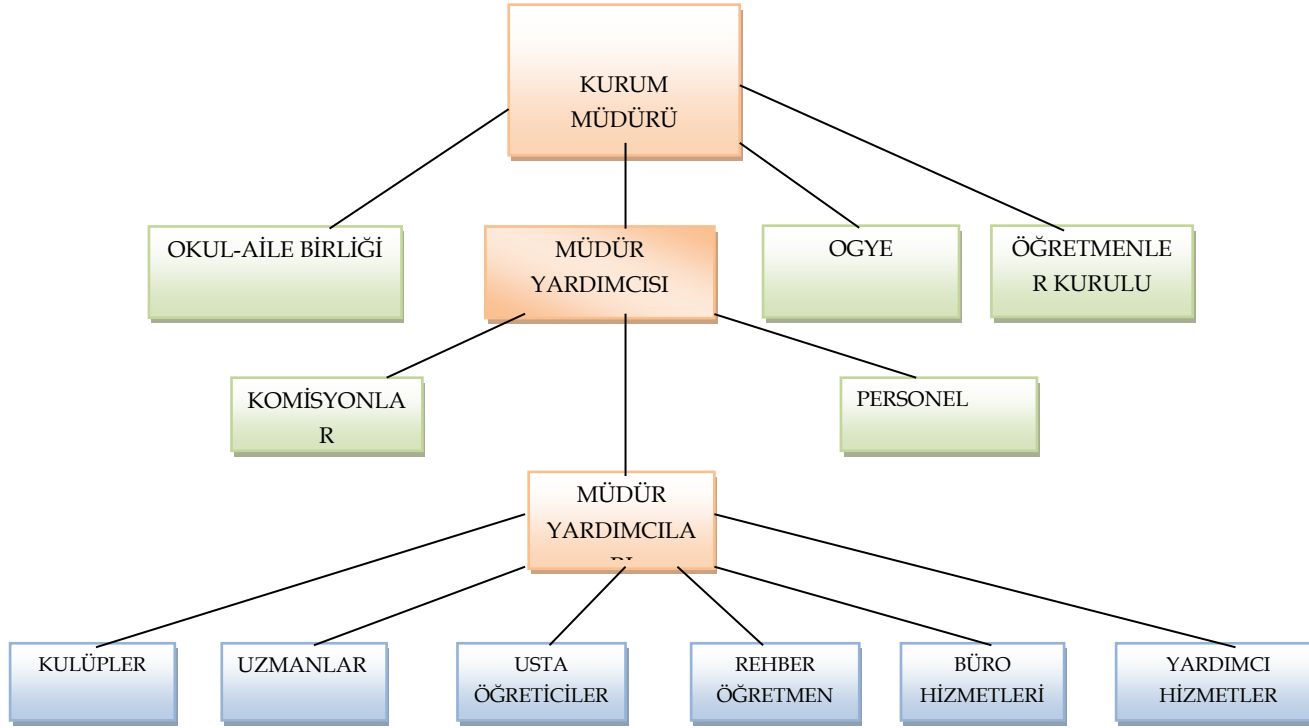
KURUM MÜDÜRÜ

OKUL-AİLE BİRLİĞİ

MÜDÜR YARDIMCISI

OGYE

ÖĞRETMENLER KURULU

KOMİSYONLAR

PERSONEL

MÜDÜR YARDIMCILA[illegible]

KULÜPLER

UZMANLAR

USTA ÖĞRETİCİLER

REHBER ÖĞRETMEN

BÜRO HİZMETLERİ

YARDIMCI HİZMETLER